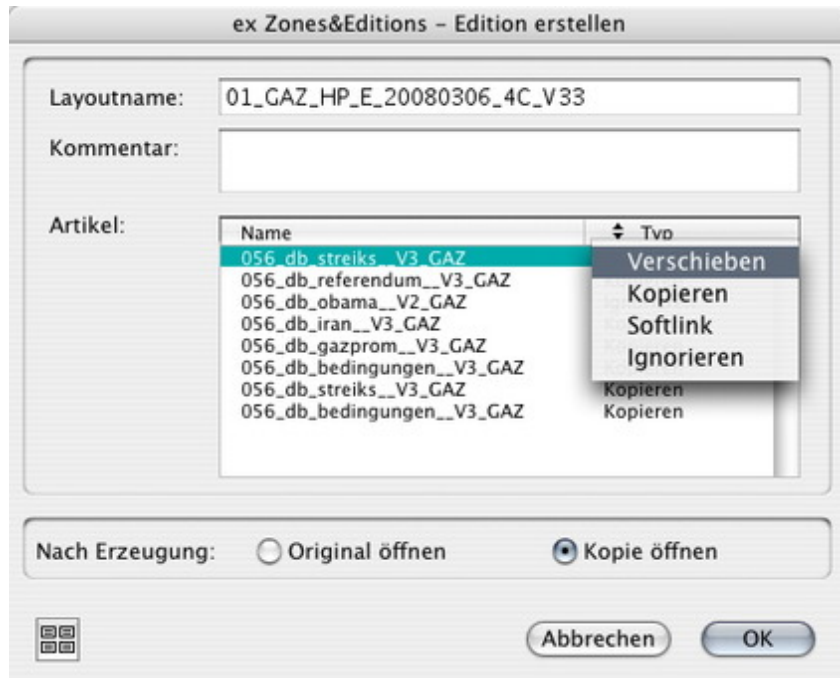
ex Zones&Editions – Edition erstellen

Layoutname: 01_GAZ_HP_E_20080306_4C_V33

Kommentar:

Artikel:

| Name | Typ |
|---|---|
| 056_db_streiks__V3_GAZ | |
| 056_db_referendum__V3_GAZ | |
| 056_db_obama__V2_GAZ | |
| 056_db_iran__V3_GAZ | |
| 056_db_gazprom__V3_GAZ | |
| 056_db_bedingungen__V3_GAZ | |
| 056_db_streiks__V3_GAZ | Kopieren |
| 056_db_bedingungen__V3_GAZ | Kopieren |

Verschieben
Kopieren
Softlink
Ignorieren

Nach Erzeugung: Original öffnen Kopie öffnen

Abbrechen OK